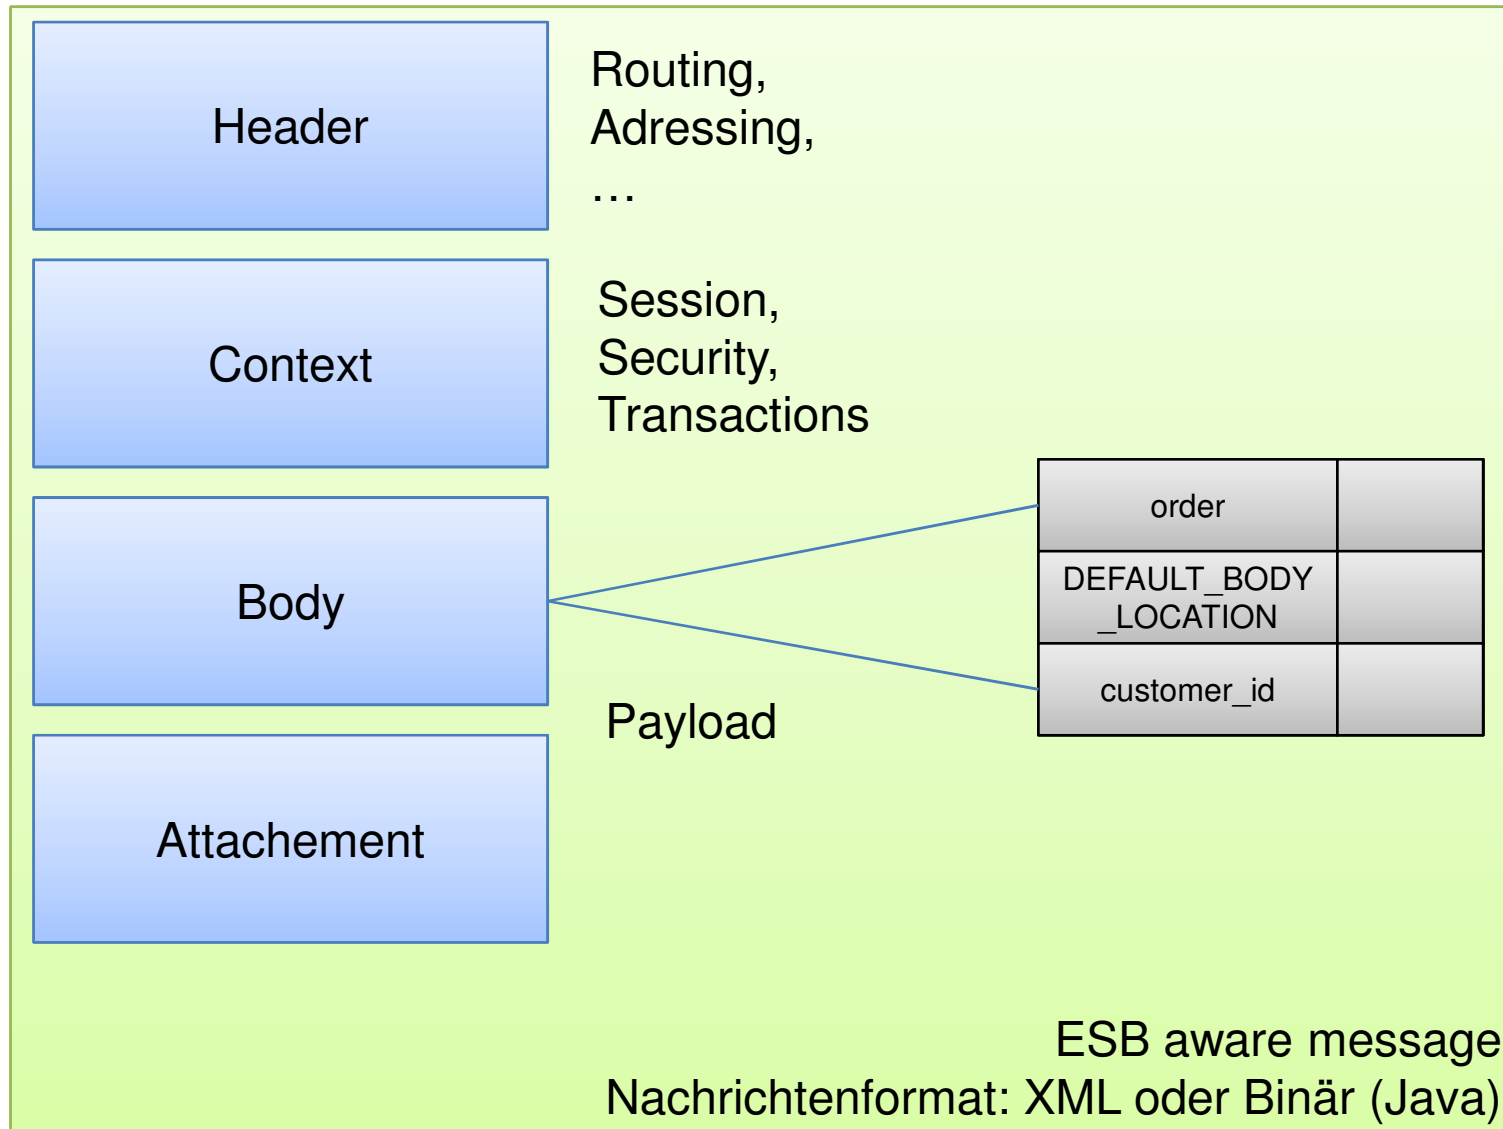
Header

Routing,
Adressing,
…

Context

Session,
Security,
Transactions

Body

| order | |
|---|---|
| DEFAULT_BODY_LOCATION | |
| customer_id | |

Payload

Attachement

ESB aware message
Nachrichtenformat: XML oder Binär (Java)